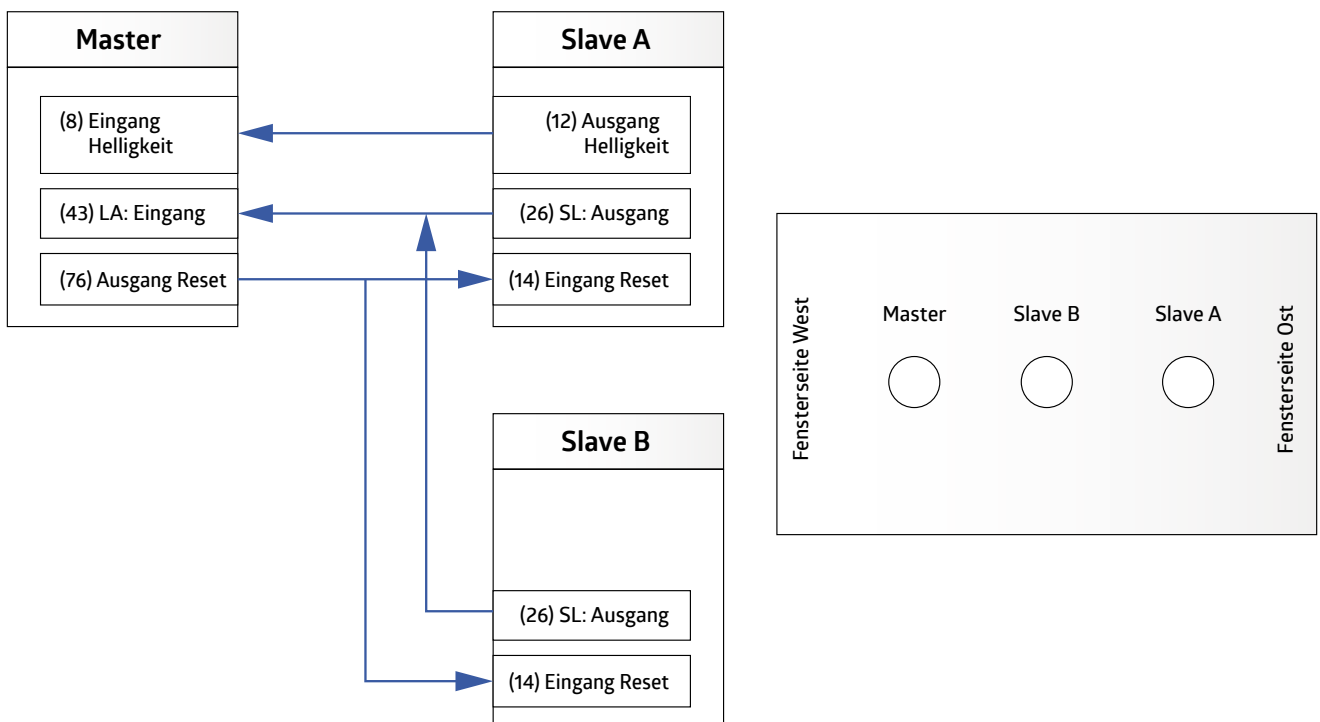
Master

(8) Eingang Helligkeit

(43) LA: Eingang

(76) Ausgang Reset

Slave A

(12) Ausgang Helligkeit

(26) SL: Ausgang

(14) Eingang Reset

Slave B

(26) SL: Ausgang

(14) Eingang Reset

Fensterseite West

Master

Slave B

Slave A

Fensterseite Ost